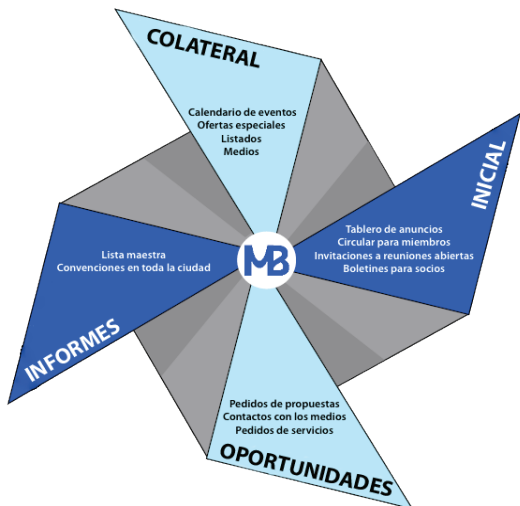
COLATERAL

Calendario de eventos
Ofertas especiales
Listados
Medios

INICIAL

Tablero de anuncios
Circular para miembros
Invitaciones a reuniones abiertas
Boletines para socios

Lista maestra
Convenciones en toda la ciudad

INFORMES

MB

Pedidos de propuestas
Contactos con los medios
Pedidos de servicios

OPORTUNIDADES